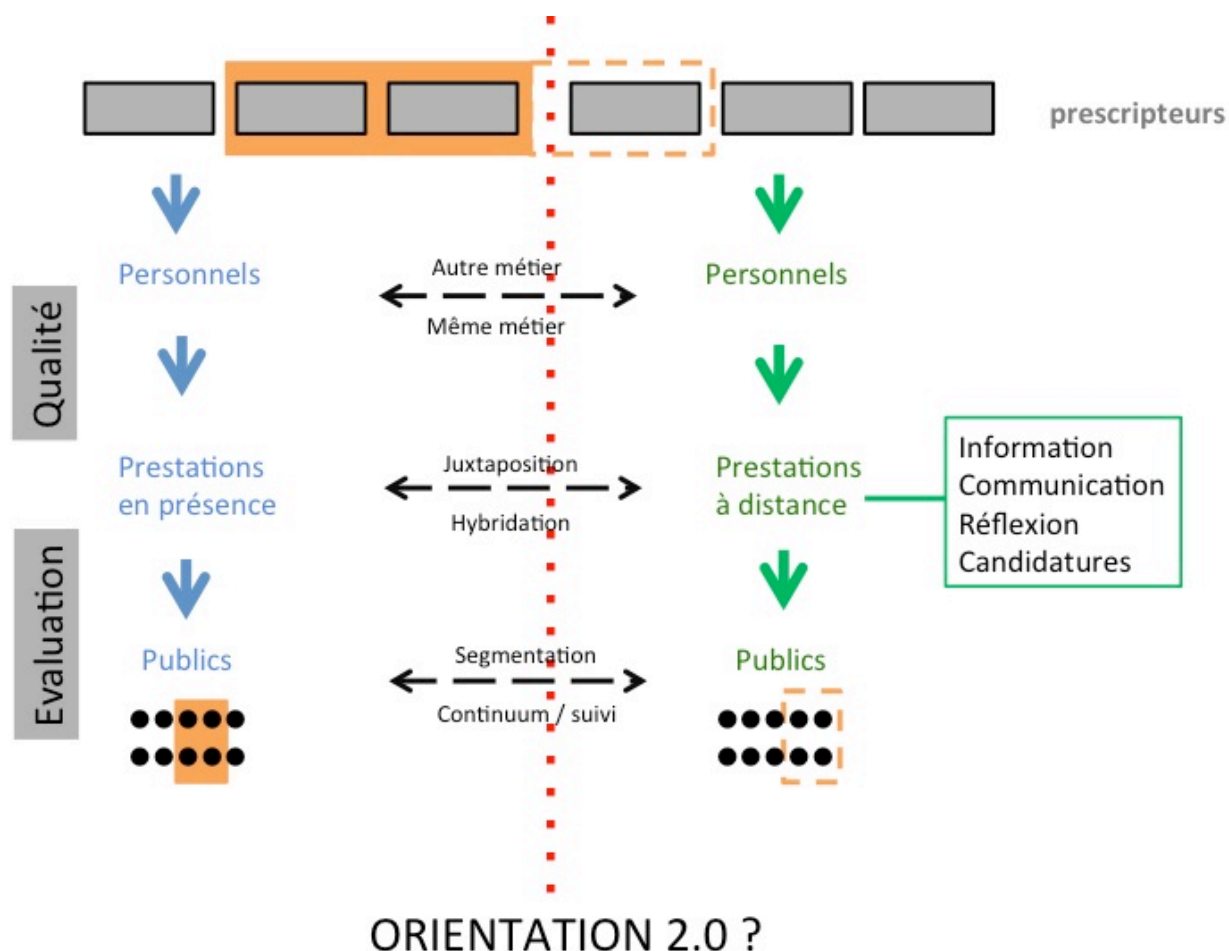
prescripteurs

Qualité

Evaluation

Personnels

Autre métier

Même métier

Personnels

Prestations en présence

Juxtaposition

Hybridation

Prestations à distance

Information
Communication
Réflexion
Candidatures

Publics

Segmentation

Continuum / suivi

Publics

ORIENTATION 2.0 ?